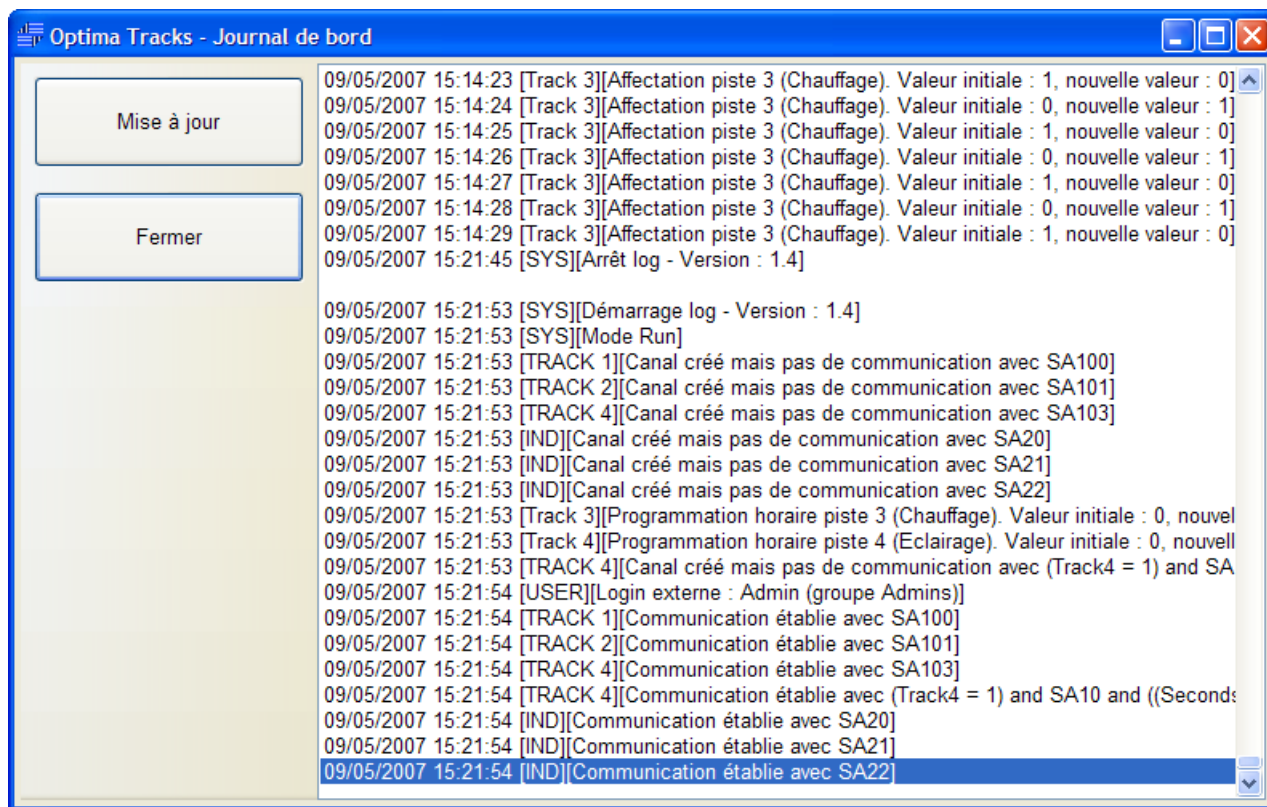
Optima Tracks - Journal de bord

Mise à jour

Fermer

09/05/2007 15:14:23 [Track 3][Affectation piste 3 (Chauffage). Valeur initiale : 1, nouvelle valeur : 0]
09/05/2007 15:14:24 [Track 3][Affectation piste 3 (Chauffage). Valeur initiale : 0, nouvelle valeur : 1]
09/05/2007 15:14:25 [Track 3][Affectation piste 3 (Chauffage). Valeur initiale : 1, nouvelle valeur : 0]
09/05/2007 15:14:26 [Track 3][Affectation piste 3 (Chauffage). Valeur initiale : 0, nouvelle valeur : 1]
09/05/2007 15:14:27 [Track 3][Affectation piste 3 (Chauffage). Valeur initiale : 1, nouvelle valeur : 0]
09/05/2007 15:14:28 [Track 3][Affectation piste 3 (Chauffage). Valeur initiale : 0, nouvelle valeur : 1]
09/05/2007 15:14:29 [Track 3][Affectation piste 3 (Chauffage). Valeur initiale : 1, nouvelle valeur : 0]
09/05/2007 15:21:45 [SYS][Arrêt log - Version : 1.4]

09/05/2007 15:21:53 [SYS][Démarrage log - Version : 1.4]
09/05/2007 15:21:53 [SYS][Mode Run]
09/05/2007 15:21:53 [TRACK 1][Canal créé mais pas de communication avec SA100]
09/05/2007 15:21:53 [TRACK 2][Canal créé mais pas de communication avec SA101]
09/05/2007 15:21:53 [TRACK 4][Canal créé mais pas de communication avec SA103]
09/05/2007 15:21:53 [IND][Canal créé mais pas de communication avec SA20]
09/05/2007 15:21:53 [IND][Canal créé mais pas de communication avec SA21]
09/05/2007 15:21:53 [IND][Canal créé mais pas de communication avec SA22]
09/05/2007 15:21:53 [Track 3][Programmation horaire piste 3 (Chauffage). Valeur initiale : 0, nouvel
09/05/2007 15:21:53 [Track 4][Programmation horaire piste 4 (Eclairage). Valeur initiale : 0, nouvell
09/05/2007 15:21:53 [TRACK 4][Canal créé mais pas de communication avec (Track4 = 1) and SA
09/05/2007 15:21:54 [USER][Login externe : Admin (groupe Admins)]
09/05/2007 15:21:54 [TRACK 1][Communication établie avec SA100]
09/05/2007 15:21:54 [TRACK 2][Communication établie avec SA101]
09/05/2007 15:21:54 [TRACK 4][Communication établie avec SA103]
09/05/2007 15:21:54 [TRACK 4][Communication établie avec (Track4 = 1) and SA10 and ((Seconds
09/05/2007 15:21:54 [IND][Communication établie avec SA20]
09/05/2007 15:21:54 [IND][Communication établie avec SA21]
09/05/2007 15:21:54 [IND][Communication établie avec SA22]